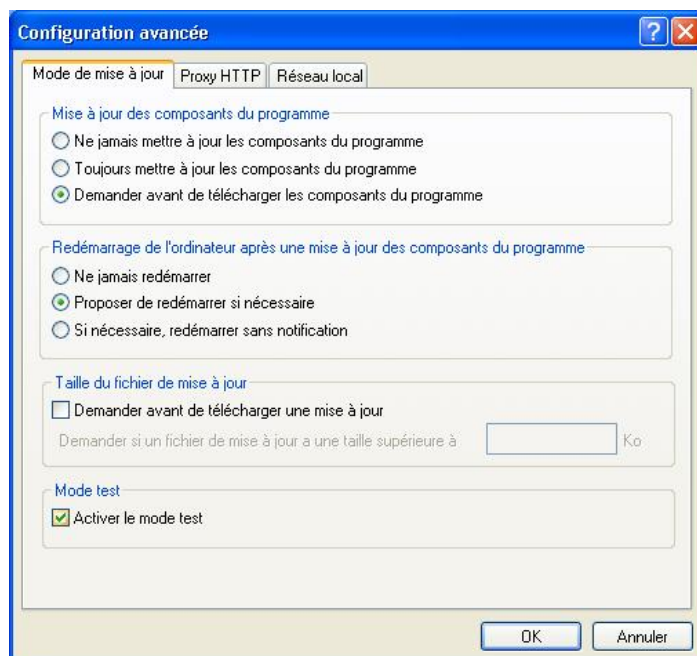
Configuration avancée

Mode de mise à jour | Proxy HTTP | Réseau local

Mise à jour des composants du programme
Ne jamais mettre à jour les composants du programme
Toujours mettre à jour les composants du programme
Demander avant de télécharger les composants du programme

Redémarrage de l'ordinateur après une mise à jour des composants du programme
Ne jamais redémarrer
Proposer de redémarrer si nécessaire
Si nécessaire, redémarrer sans notification

Taille du fichier de mise à jour
Demander avant de télécharger une mise à jour
Demander si un fichier de mise à jour a une taille supérieure à Ko

Mode test
Activer le mode test

OK Annuler